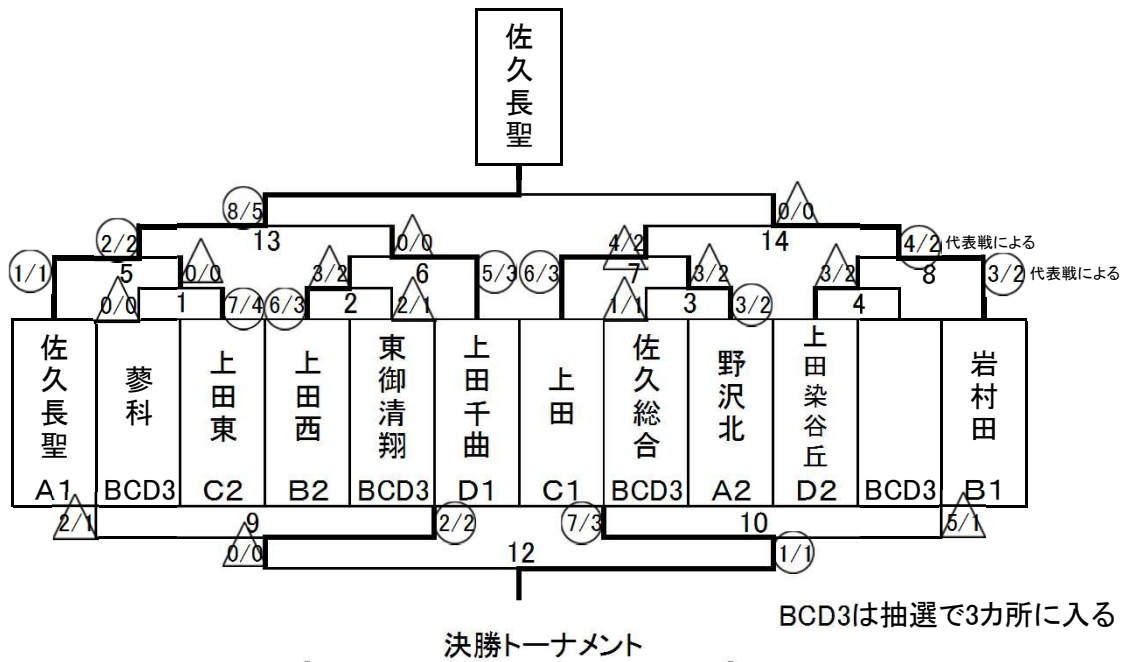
佐久長聖

8/5
0/0
2/2
13
0/0
4/2
14
4/2 代表戦による
1/1
5
0/0
3/2
6
5/3
6/3
7
3/2
3/2
8
3/2 代表戦による
0/0
1
7/4
6/3
2
2/1
1/1
3
3/2
4

| 佐久長聖 | 蓼科 | 上田東 | 上田西 | 東御清翔 | 上田千曲 | 上田 | 佐久総合 | 野沢北 | 上田染谷丘 | | 岩村田 |
|---|---|---|---|---|---|---|---|---|---|---|---|
| A1 | BCD3 | C2 | B2 | BCD3 | D1 | C1 | BCD3 | A2 | D2 | BCD3 | B1 |

2/1
9
2/2
7/3
10
5/1
0/0
12
1/1

BCD3は抽選で3カ所に入る

決勝トーナメント